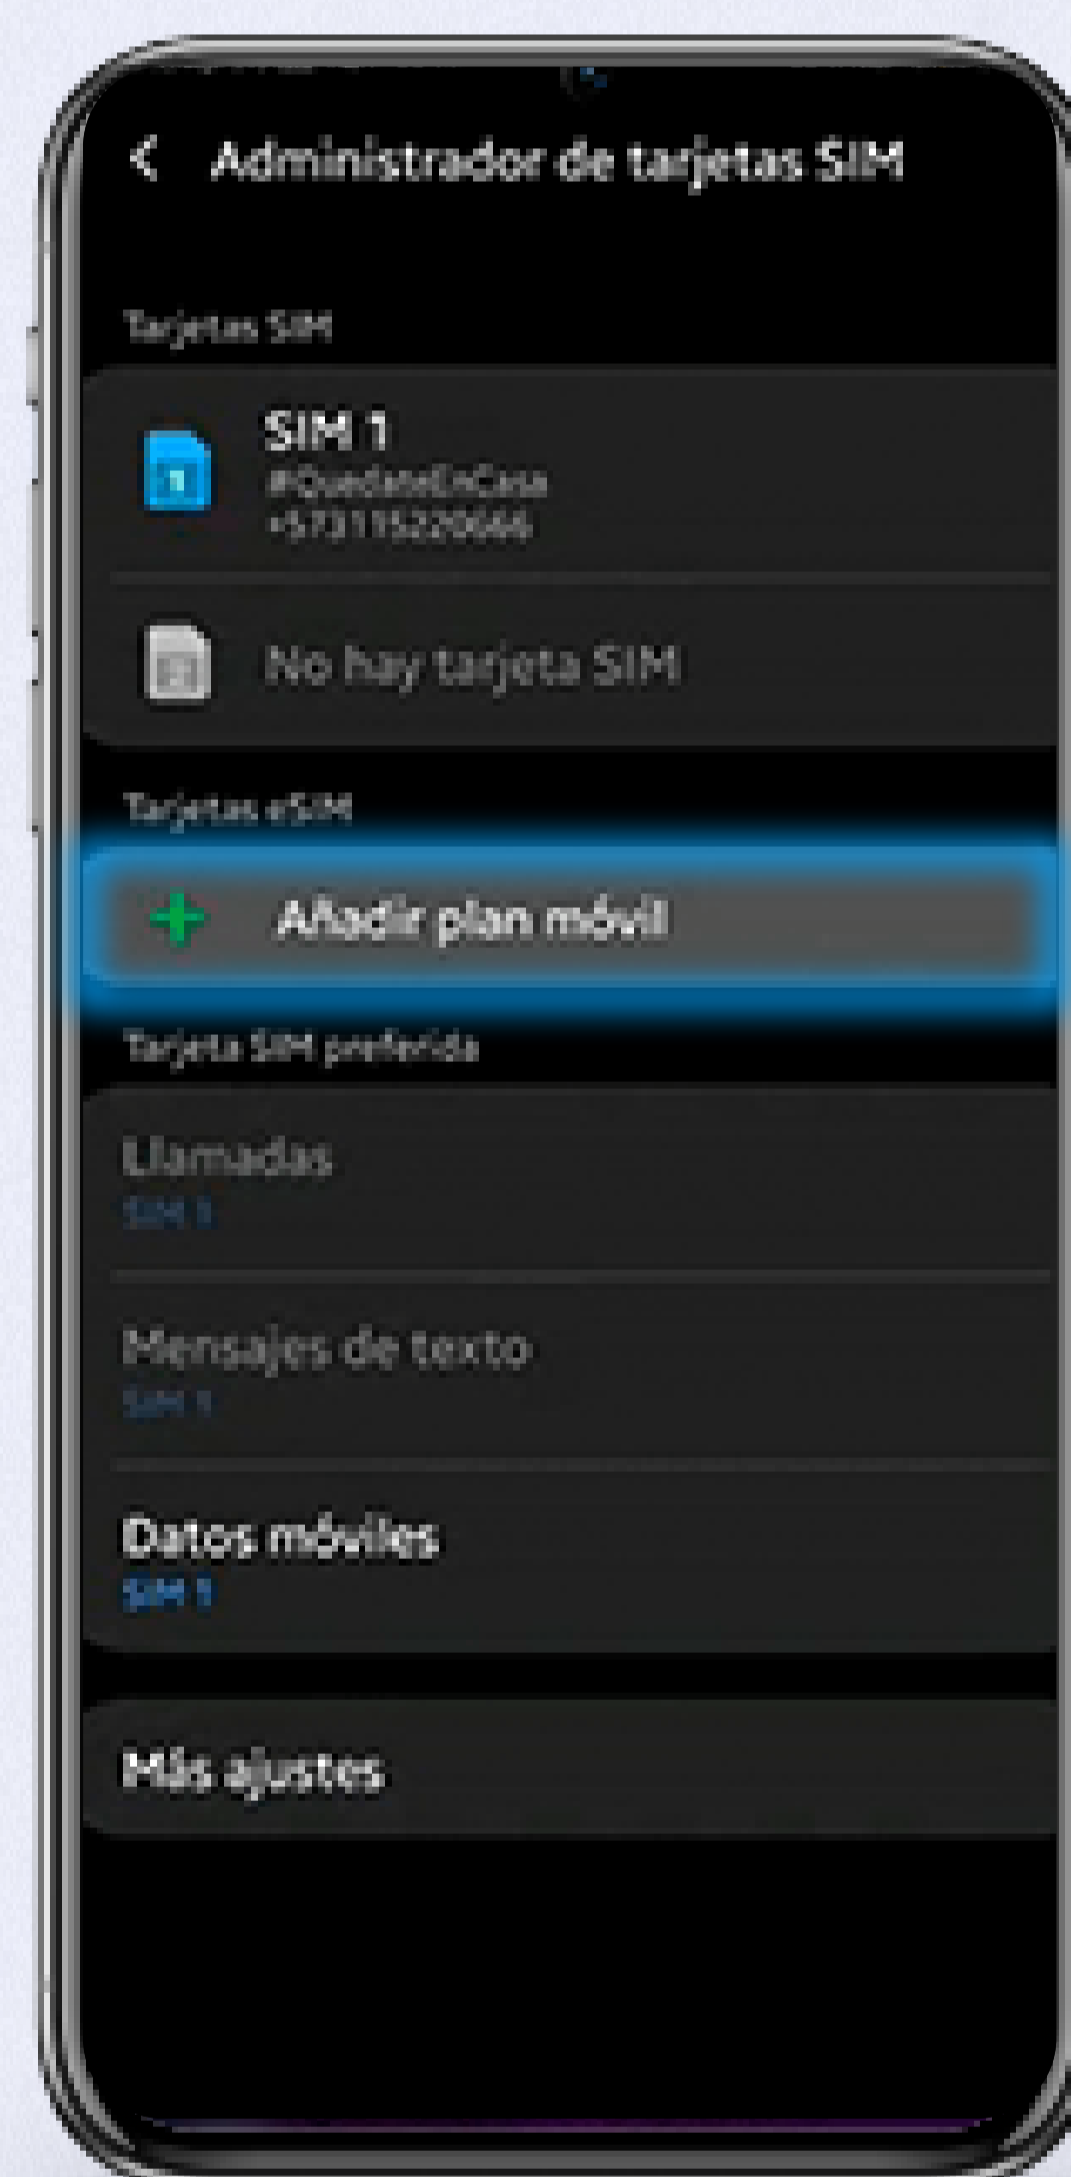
< Administrador de tarjetas SIM

Tarjetas SIM

SIM 1
#QuedateEnCasa
+573115220646

No hay tarjeta SIM

Tarjetas eSIM

Añadir plan móvil

Tarjeta SIM preferida

Llamadas
SIM 1

Mensajes de texto
SIM 1

Datos móviles
SIM 1

Más ajustes